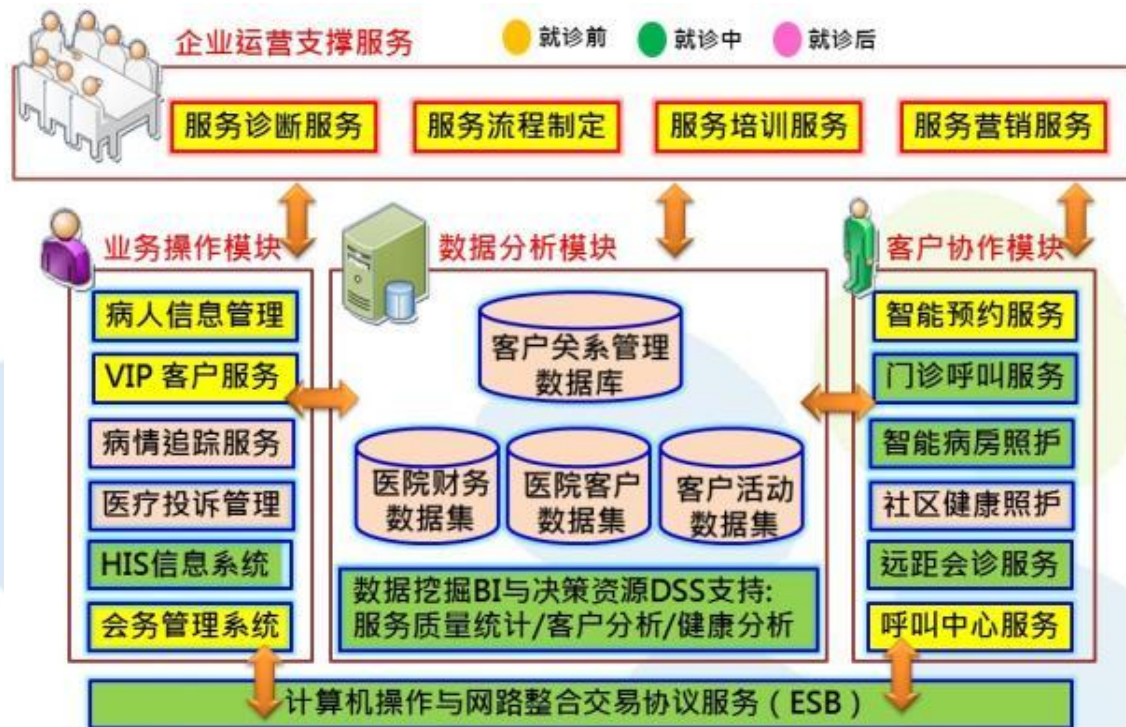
企业运营支撑服务

就诊前 就诊中 就诊后

服务诊断服务

服务流程制定

服务培训服务

服务营销服务

业务操作模块

数据分析模块

客户协作模块

病人信息管理

VIP 客户服务

病情追踪服务

医疗投诉管理

HIS信息系统

会务管理系统

客户关系管理数据库

医院财务数据集

医院客户数据集

客户活动数据集

数据挖掘BI与决策资源DSS支持:服务质量统计/客户分析/健康分析

智能预约服务

门诊呼叫服务

智能病房照护

社区健康照护

远距会诊服务

呼叫中心服务

计算机操作与网路整合交易协议服务（ESB）